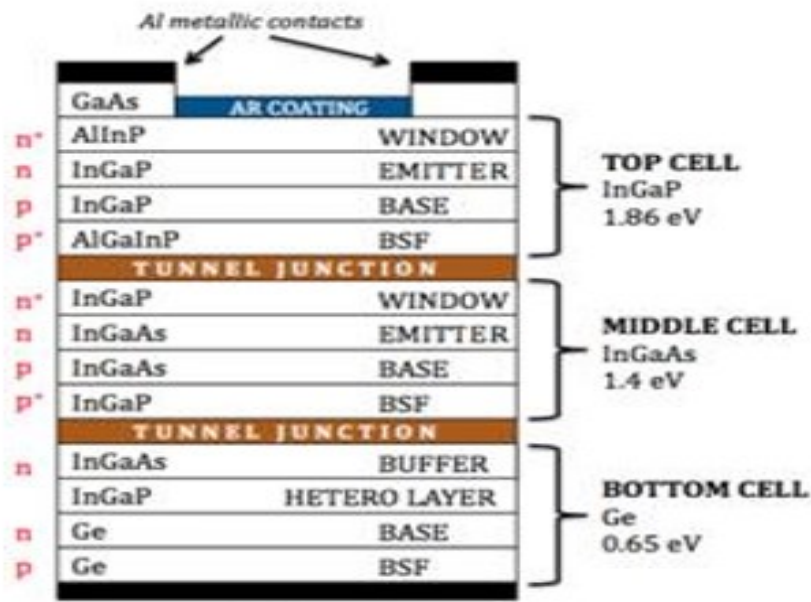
Al metallic contacts

GaAs AR COATING

$n^+$ AlInP WINDOW
n InGaP EMITTER
p InGaP BASE
$p^+$ AlGaInP BSF

TOP CELL
InGaP
1.86 eV

TUNNEL JUNCTION

$n^+$ InGaP WINDOW
n InGaAs EMITTER
p InGaAs BASE
$p^+$ InGaP BSF

MIDDLE CELL
InGaAs
1.4 eV

TUNNEL JUNCTION

n InGaAs BUFFER
InGaP HETERO LAYER
n Ge BASE
p Ge BSF

BOTTOM CELL
Ge
0.65 eV